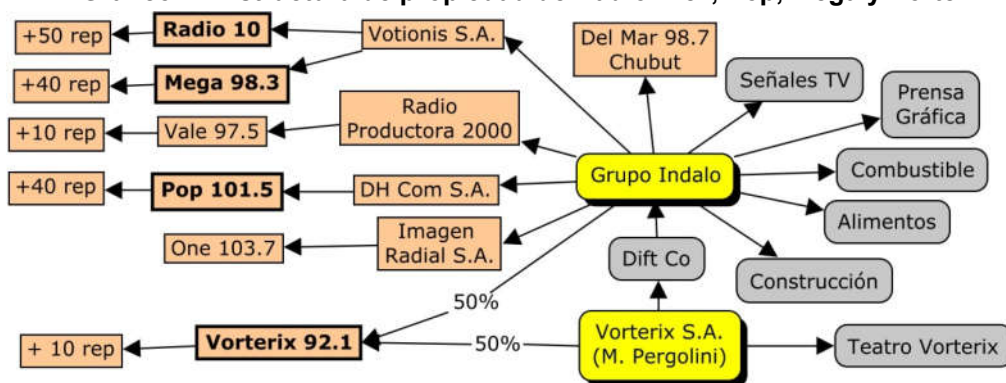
+50 rep
Radio 10
Votionis S.A.
Del Mar 98.7 Chubut
Señales TV
Prensa Gráfica
+40 rep
Mega 98.3
Radio Productora 2000
+10 rep
Vale 97.5
Grupo Indalo
Combustible
+40 rep
Pop 101.5
DH Com S.A.
Alimentos
One 103.7
Imagen Radial S.A.
Dift Co
Construcción
50%
+ 10 rep
Vorterix 92.1
50%
Vorterix S.A. (M. Pergolini)
Teatro Vorterix